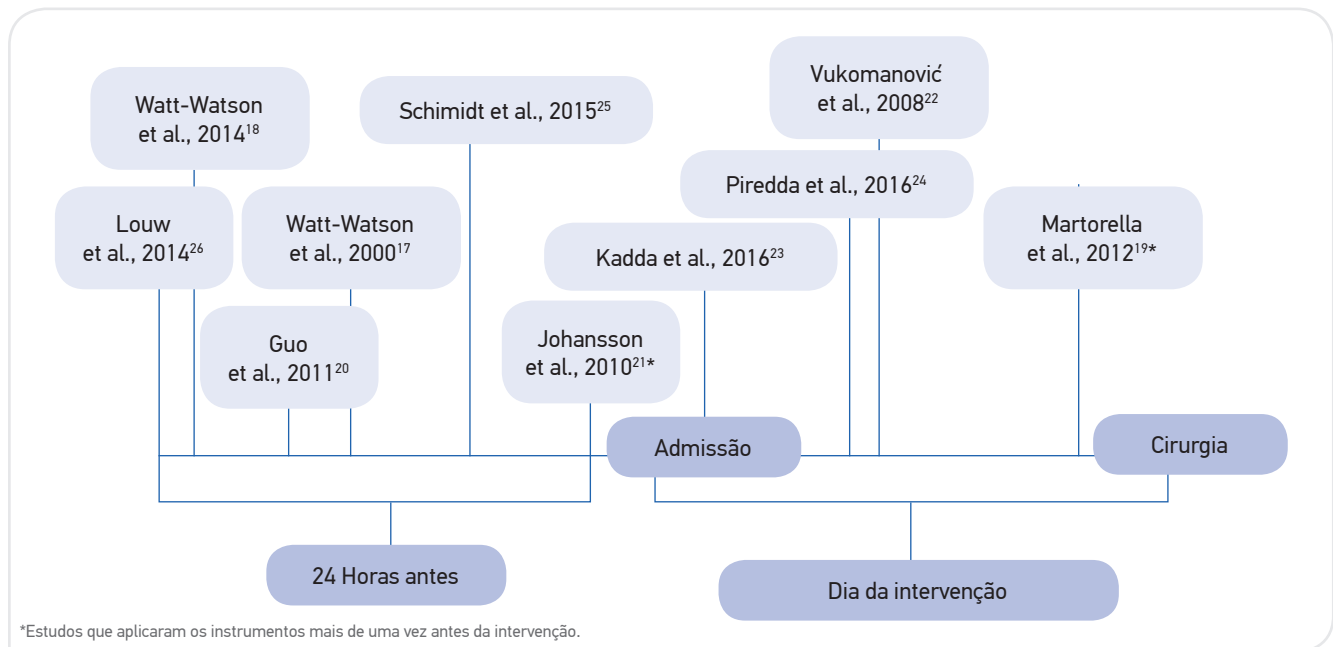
Watt-Watson et al., 2014$^{18}$

Schimidt et al., 2015$^{25}$

Vukomanović et al., 2008$^{22}$

Piredda et al., 2016$^{24}$

Louw et al., 2014$^{26}$

Watt-Watson et al., 2000$^{17}$

Kadda et al., 2016$^{23}$

Martorella et al., 2012$^{19}$*

Guo et al., 2011$^{20}$

Johansson et al., 2010$^{21}$*

Admissão

Cirurgia

24 Horas antes

Dia da intervenção

*Estudos que aplicaram os instrumentos mais de uma vez antes da intervenção.